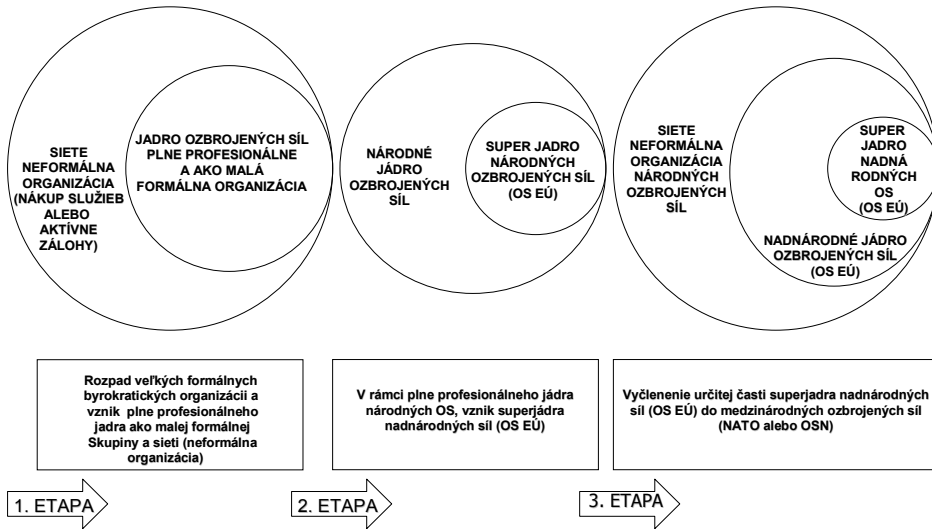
SIETE NEFORMÁLNA ORGANIZÁCIA (NÁKUP SLUŽIEB ALEBO AKTÍVNE ZÁLOHY)

JADRO OZBROJENÝCH SÍL PLNE PROFESIONÁLNE A AKO MALÁ FORMÁLNA ORGANIZÁCIA

NÁRODNÉ JÁDRO OZBROJENÝCH SÍL

SUPER JADRO NÁRODNÝCH OZBROJENÝCH SÍL (OS EÚ)

SIETE NEFORMÁLNA ORGANIZÁCIA NÁRODNÝCH OZBROJENÝCH SÍL

SUPER JADRO NADNÁ RODNÝCH OS (OS EÚ)

NADNÁRODNÉ JÁDRO OZBROJENÝCH SÍL (OS EÚ)

Rozpad veľkých formálnych byrokratických organizácií a vznik plne profesionálneho jadra ako malej formálnej Skupiny a sieti (neformálna organizácia)

V rámci plne profesionálneho jadra národných OS, vznik superjádra nadnárodných síl (OS EÚ)

Vyčlenenie určitej časti superjadra nadnárodných síl (OS EÚ) do medzinárodných ozbrojených síl (NATO alebo OSN)

1. ETAPA

2. ETAPA

3. ETAPA